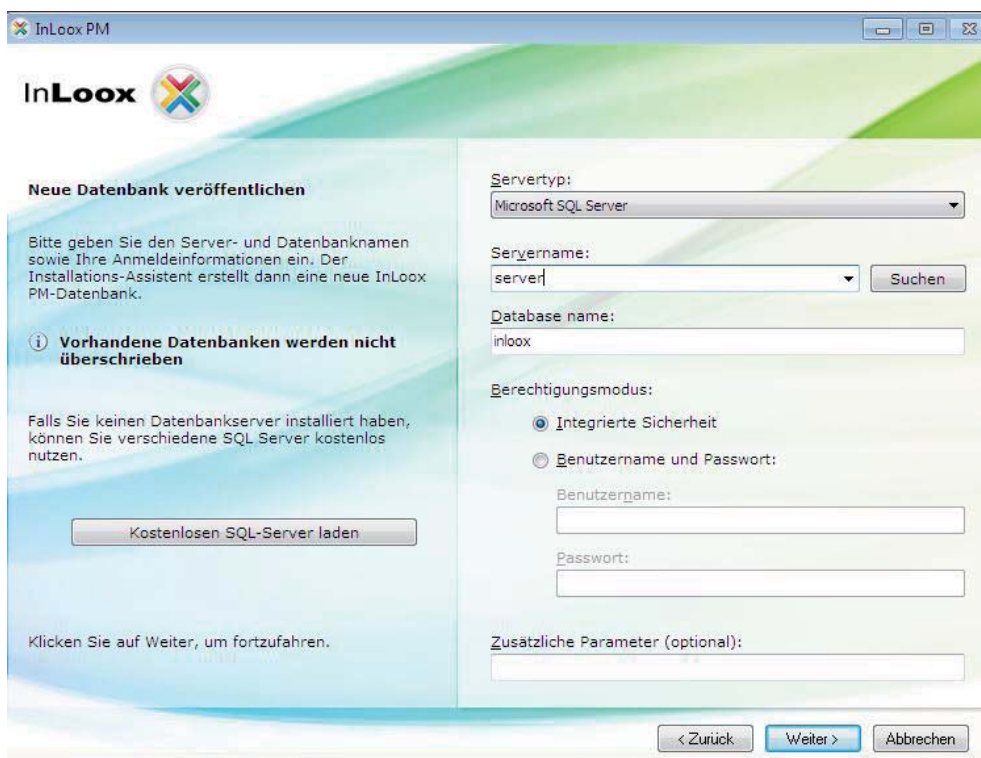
InLoox PM

InLoox

Neue Datenbank veröffentlichen

Bitte geben Sie den Server- und Datenbanknamen sowie Ihre Anmeldeinformationen ein. Der Installations-Assistent erstellt dann eine neue InLoox PM-Datenbank.

ⓘ Vorhandene Datenbanken werden nicht überschrieben

Falls Sie keinen Datenbankserver installiert haben, können Sie verschiedene SQL Server kostenlos nutzen.

Kostenlosen SQL-Server laden

Klicken Sie auf Weiter, um fortzufahren.

Servertyp:
Microsoft SQL Server

Servername:
server
Suchen

Database name:
inloox

Berechtigungsmodus:
Integrierte Sicherheit
Benutzername und Passwort:
Benutzername:
Passwort:

Zusätzliche Parameter (optional):

< Zurück
Weiter >
Abbrechen